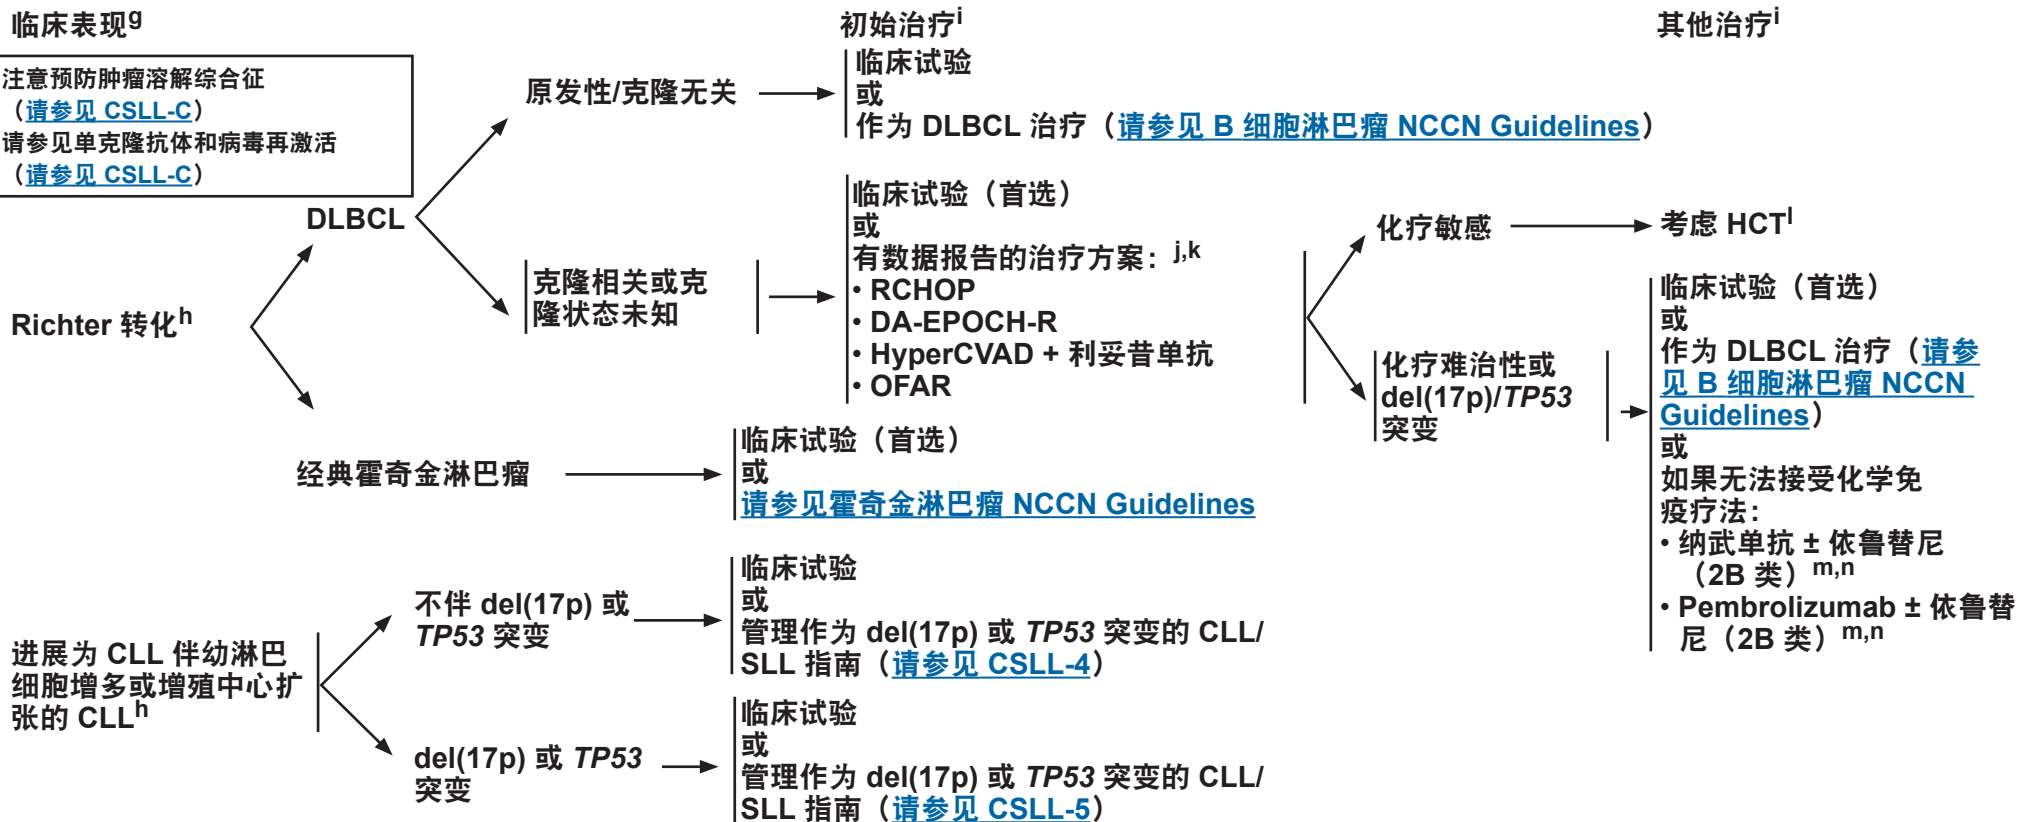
临床表现$^{g}$

初始治疗$^{i}$

其他治疗$^{i}$

注意预防肿瘤溶解综合征
（请参见 CSLL-C）
请参见单克隆抗体和病毒再激活
（请参见 CSLL-C）

Richter 转化$^{h}$

DLBCL

原发性/克隆无关

临床试验
或
作为 DLBCL 治疗（请参见 B 细胞淋巴瘤 NCCN Guidelines）

克隆相关或克隆状态未知

临床试验（首选）
或
有数据报告的治疗方案：$^{j,k}$
• RCHOP
• DA-EPOCH-R
• HyperCVAD + 利妥昔单抗
• OFAR

化疗敏感

考虑 HCT$^{l}$

化疗难治性或 del(17p)/TP53 突变

临床试验（首选）
或
作为 DLBCL 治疗（请参见 B 细胞淋巴瘤 NCCN Guidelines）
或
如果无法接受化学免疫疗法：
• 纳武单抗 ± 依鲁替尼（2B 类）$^{m,n}$
• Pembrolizumab ± 依鲁替尼（2B 类）$^{m,n}$

经典霍奇金淋巴瘤

临床试验（首选）
或
请参见霍奇金淋巴瘤 NCCN Guidelines

进展为 CLL 伴幼淋巴细胞增多或增殖中心扩张的 CLL$^{h}$

不伴 del(17p) 或 TP53 突变

临床试验
或
管理作为 del(17p) 或 TP53 突变的 CLL/SLL 指南（请参见 CSLL-4）

del(17p) 或 TP53 突变

临床试验
或
管理作为 del(17p) 或 TP53 突变的 CLL/SLL 指南（请参见 CSLL-5）